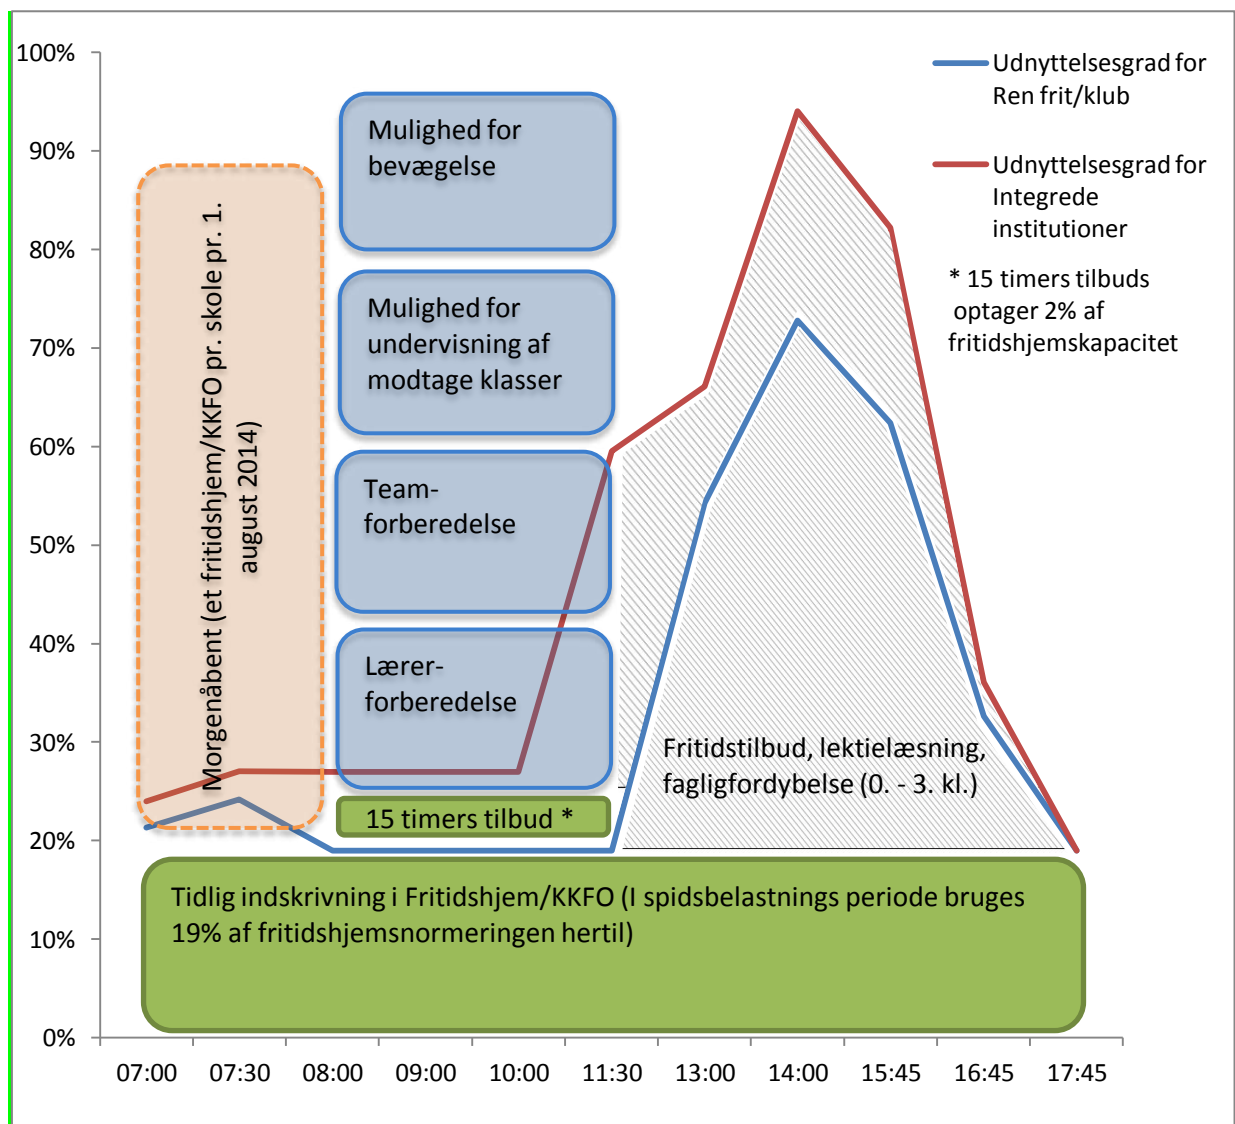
100%
90%
80%
70%
60%
50%
40%
30%
20%
10%
0%

Udnyttelsesgrad for Ren frit/klub

Udnyttelsesgrad for Integrede institutioner

* 15 timers tilbuds optager 2% af fritidshjemskapacitet

Mulighed for bevægelse

Mulighed for undervisning af modtage klasser

Team-forberedelse

Lærer-forberedelse

Morgenåbent (et fritidshjem/KKFO pr. skole pr. 1. august 2014)

15 timers tilbud *

Fritidstilbud, lektielæsning, fagligfordybelse (0. - 3. kl.)

Tidlig indskrivning i Fritidshjem/KKFO (I spidsbelastnings periode bruges 19% af fritidshjemsnormeringen hertil)

07:00
07:30
08:00
09:00
10:00
11:30
13:00
14:00
15:45
16:45
17:45